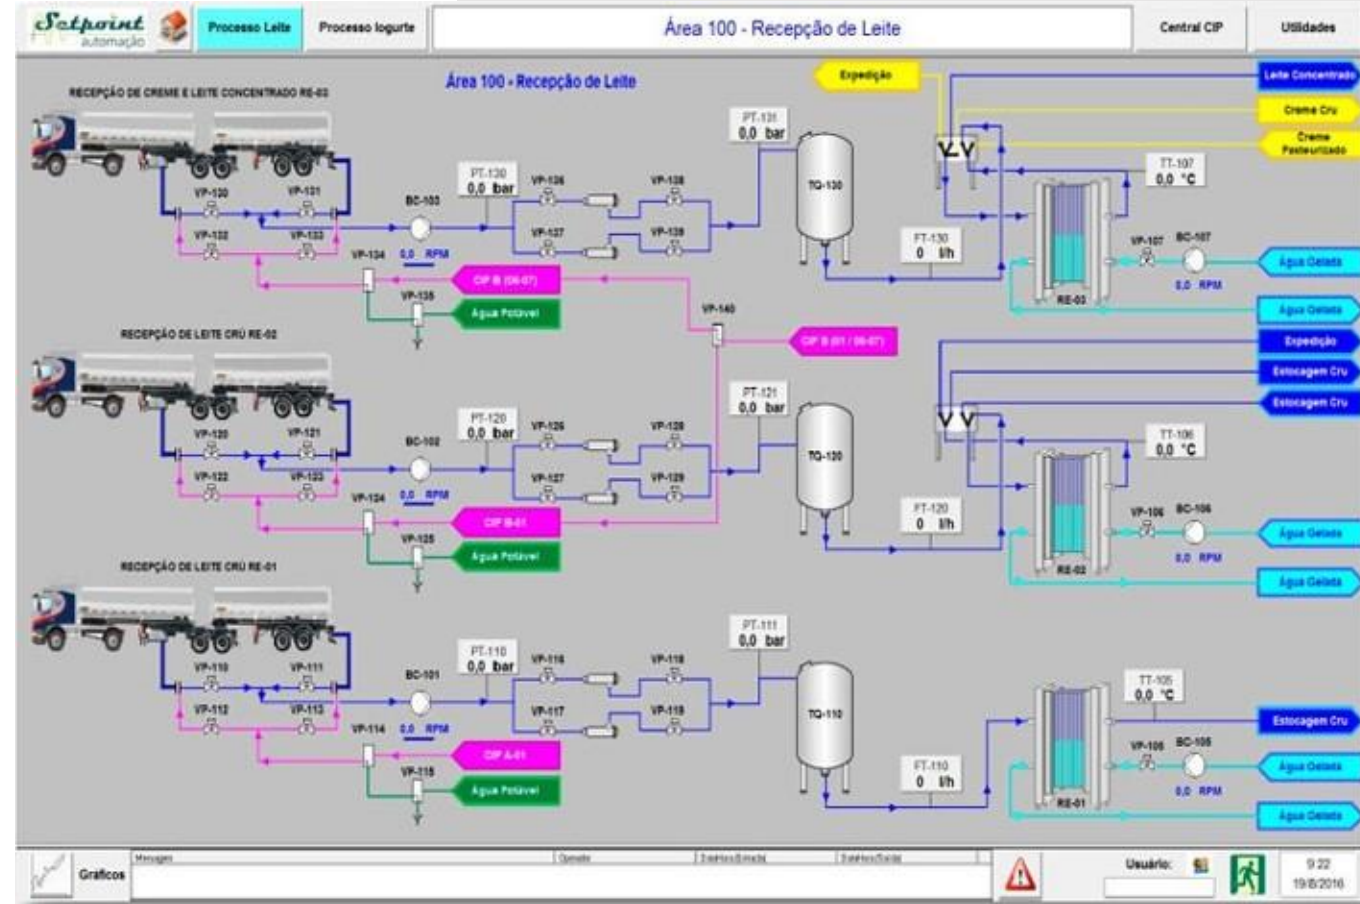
Setpoint automação

Processo Leite

Processo Iogurte

Área 100 - Recepção de Leite

Central CIP

Utilidades

Área 100 - Recepção de Leite

RECEPÇÃO DE CREME E LEITE CONCENTRADO RE-03

Expedição

Leite Concentrado

Creme Cru

Creme Pasteurizado

PT-131 0,0 bar

PT-130 0,0 bar

VP-130 VP-131 VP-132 VP-133 BC-103 VP-136 VP-138 VP-137 VP-139 TQ-130

VP-134 0,0 RPM

CIP B (06-07)

VP-135

Água Potável

TT-107 0,0 °C

FT-130 0 l/h

VP-107 BC-107

Água Gelada

0,0 RPM

RE-03

Água Gelada

VP-140

CIP B (01 / 06-07)

RECEPÇÃO DE LEITE CRÚ RE-02

Expedição

Estocagem Cru

Estocagem Cru

PT-121 0,0 bar

PT-120 0,0 bar

VP-120 VP-121 VP-122 VP-123 BC-102 VP-126 VP-128 VP-127 VP-129 TQ-120

TT-106 0,0 °C

VP-124 0,0 RPM

CIP B-01

VP-125

Água Potável

FT-120 0 l/h

VP-106 BC-106

Água Gelada

0,0 RPM

RE-02

Água Gelada

RECEPÇÃO DE LEITE CRÚ RE-01

PT-111 0,0 bar

PT-110 0,0 bar

VP-110 VP-111 VP-112 VP-113 BC-101 VP-116 VP-118 VP-117 VP-119 TQ-110

TT-105 0,0 °C

VP-114 0,0 RPM

CIP A-01

VP-115

Água Potável

Estocagem Cru

VP-105 BC-105

Água Gelada

FT-110 0 l/h

0,0 RPM

RE-01

Água Gelada

Gráficos

Mensagem

Operador

Usuário:

9:22
19/8/2016